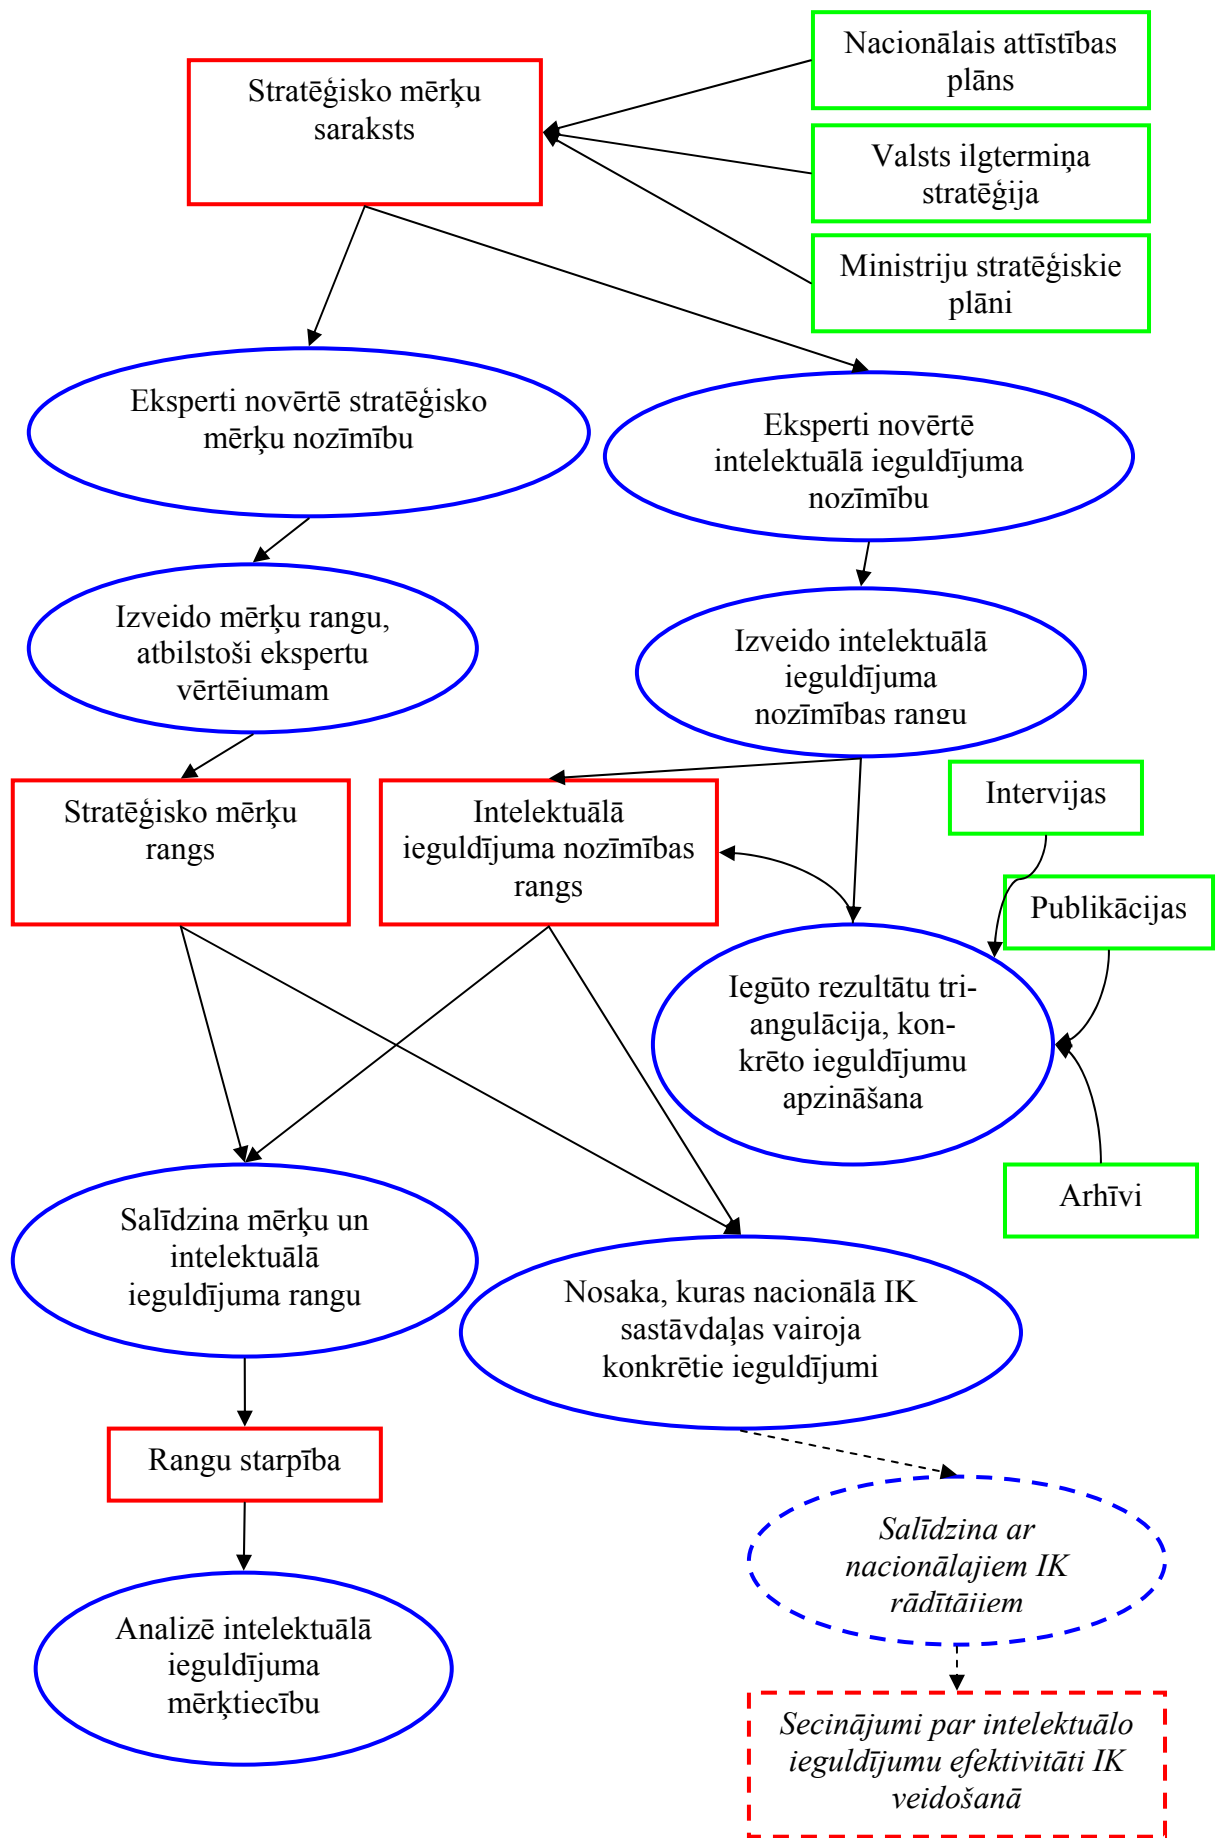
Stratēģisko mērķu saraksts

Nacionālais attīstības plāns

Valsts ilgtermiņa stratēģija

Ministriju stratēģiskie plāni

Eksperti novērtē stratēģisko mērķu nozīmību

Eksperti novērtē intelektuālā ieguldījuma nozīmību

Izveido mērķu rangu, atbilstoši ekspertu vērtējumam

Izveido intelektuālā ieguldījuma nozīmības rangu

Stratēģisko mērķu rangs

Intelektuālā ieguldījuma nozīmības rangs

Intervijas

Publikācijas

Iegūto rezultātu triangulācija, konkrēto ieguldījumu apzināšana

Arhīvi

Salīdzina mērķu un intelektuālā ieguldījuma rangu

Nosaka, kuras nacionālā IK sastāvdaļas vairoja konkrētie ieguldījumi

Rangu starpība

Salīdzina ar nacionālajiem IK rādītājiem

Analizē intelektuālā ieguldījuma mērķtiecību

Secinājumi par intelektuālo ieguldījumu efektivitāti IK veidošanā